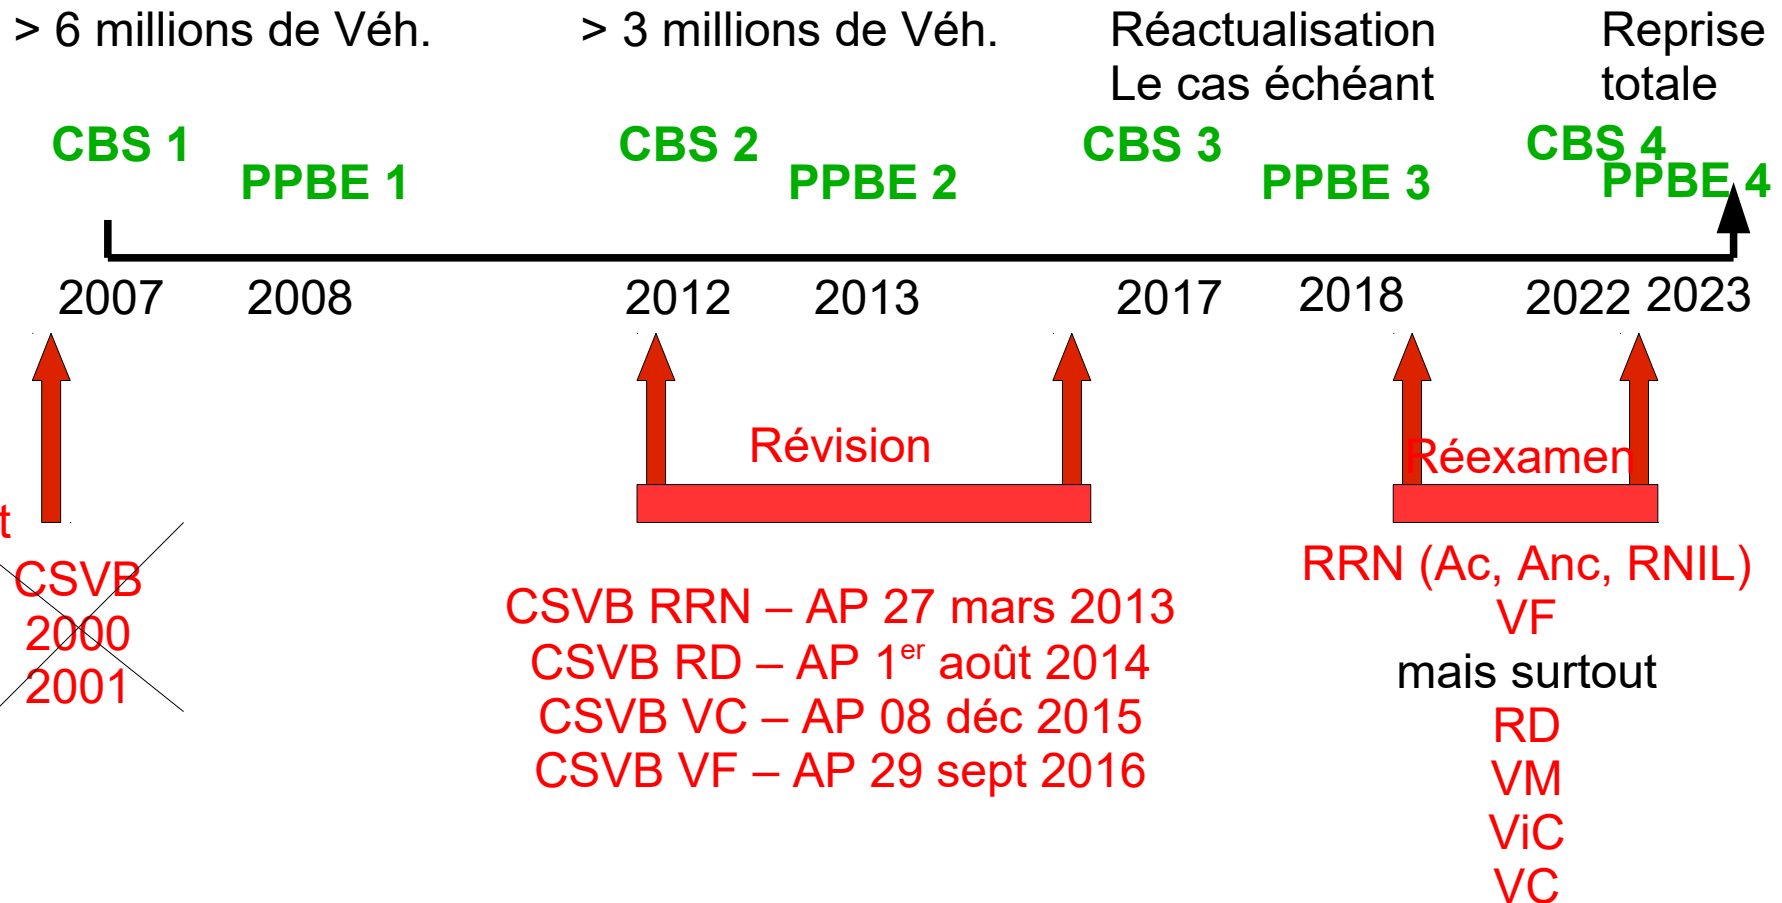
> 6 millions de Véh.

> 3 millions de Véh.

Réactualisation
Le cas échéant

Reprise
totale

CBS 1

PPBE 1

CBS 2

PPBE 2

CBS 3

PPBE 3

CBS 4

PPBE 4

2007 2008 2012 2013 2017 2018 2022 2023

t

CSVB
2000
2001

Révision

CSVB RRN – AP 27 mars 2013
CSVB RD – AP 1$^{er}$ août 2014
CSVB VC – AP 08 déc 2015
CSVB VF – AP 29 sept 2016

Réexamen

RRN (Ac, Anc, RNIL)
VF
mais surtout
RD
VM
ViC
VC